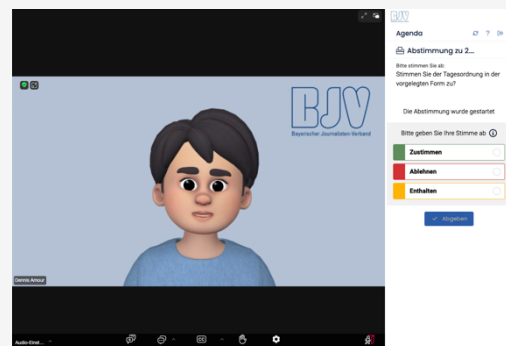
BJV
Bayerischer Journalisten-Verband

Dennis Amour

Audio-Einst...

BJV

Agenda

Abstimmung zu 2...

Bitte stimmen Sie ab:
Stimmen Sie der Tagesordnung in der vorgelegten Form zu?

Die Abstimmung wurde gestartet

Bitte geben Sie Ihre Stimme ab

Zustimmen

Ablehnen

Enthalten

Abgeben